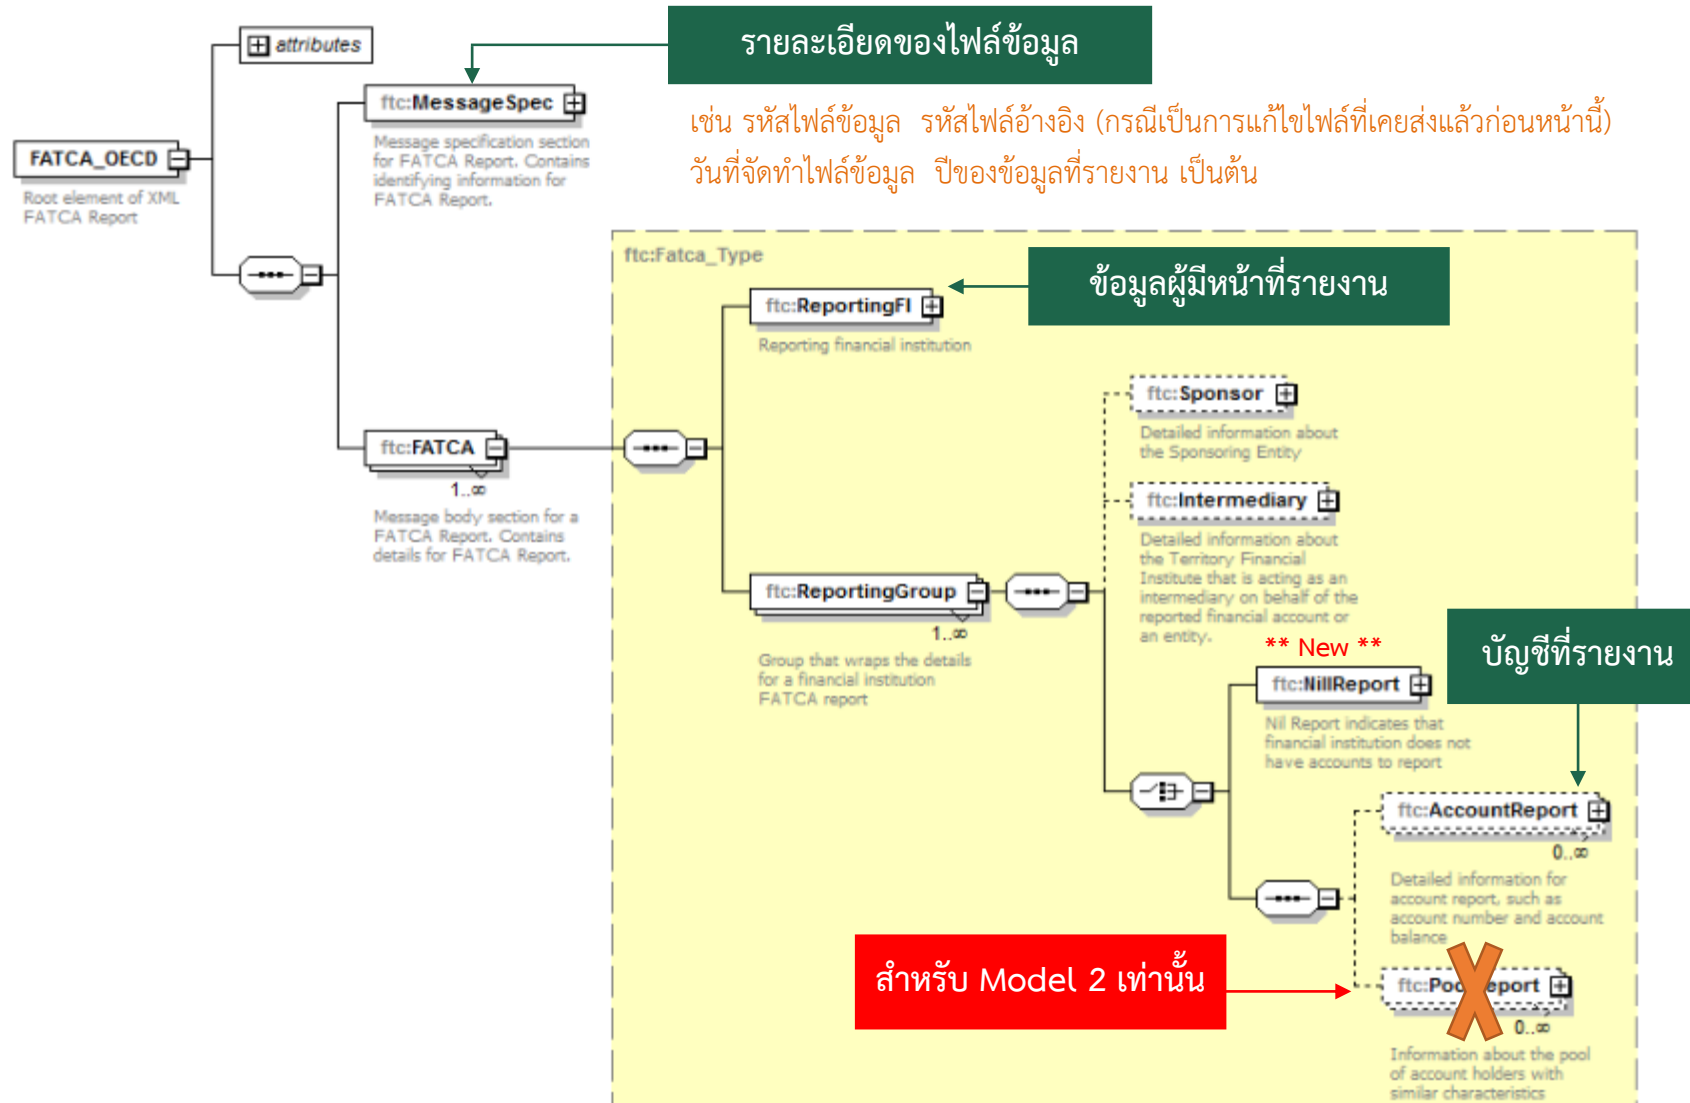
attributes

รายละเอียดของไฟล์ข้อมูล

ftc:MessageSpec

เช่น รหัสไฟล์ข้อมูล รหัสไฟล์อ้างอิง (กรณีเป็นการแก้ไขไฟล์ที่เคยส่งแล้วก่อนหน้านี้) วันที่จัดทำไฟล์ข้อมูล ปีของข้อมูลที่รายงาน เป็นต้น

FATCA_OECD

Message specification section for FATCA Report. Contains identifying information for FATCA Report.

Root element of XML FATCA Report

ftc:Fatca_Type

ข้อมูลผู้มีหน้าที่รายงาน

ftc:ReportingFI

Reporting financial institution

ftc:Sponsor

Detailed information about the Sponsoring Entity

ftc:FATCA

1..∞

Message body section for a FATCA Report. Contains details for FATCA Report.

ftc:Intermediary

Detailed information about the Territory Financial Institute that is acting as an intermediary on behalf of the reported financial account or an entity.

ftc:ReportingGroup

1..∞

Group that wraps the details for a financial institution FATCA report

** New **

บัญชีที่รายงาน

ftc:NillReport

Nil Report indicates that financial institution does not have accounts to report

ftc:AccountReport

0..∞

Detailed information for account report, such as account number and account balance

สำหรับ Model 2 เท่านั้น

ftc:Po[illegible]eport

0..∞

Information about the pool of account holders with similar characteristics